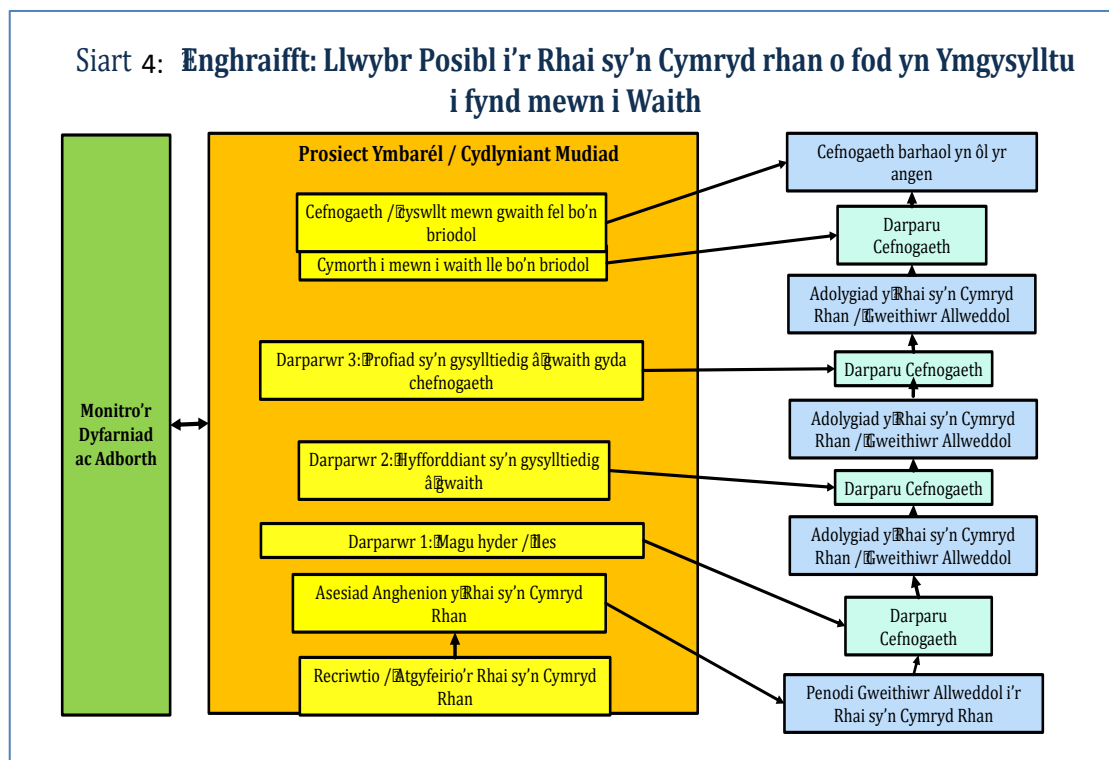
Siart 4: Enghraifft: Llwybr Posibl i'r Rhai sy'n Cymryd rhan o fod yn Ymgysylltu i fynd mewn i Waith

Monitro'r Dyfarniad ac Adborth

Prosiect Ymbarél / Cydlyniant Mudiad

Cefnogaeth / Cyswllt mewn gwaith fel bo'n briodol

Cymorth i mewn i waith lle bo'n briodol

Darparwr 3: Profiad sy'n gysylltiedig â gwaith gyda chefnogaeth

Darparwr 2: Hyfforddiant sy'n gysylltiedig â gwaith

Darparwr 1: Magu hyder / lles

Asesiad Anghenion y Rhai sy'n Cymryd Rhan

Recriwtio / Atgyfeirio'r Rhai sy'n Cymryd Rhan

Cefnogaeth barhaol yn ôl yr angen

Darparu Cefnogaeth

Adolygiad y Rhai sy'n Cymryd Rhan / Gweithiwr Allweddol

Darparu Cefnogaeth

Adolygiad y Rhai sy'n Cymryd Rhan / Gweithiwr Allweddol

Darparu Cefnogaeth

Adolygiad y Rhai sy'n Cymryd Rhan / Gweithiwr Allweddol

Darparu Cefnogaeth

Penodi Gweithiwr Allweddol i'r Rhai sy'n Cymryd Rhan